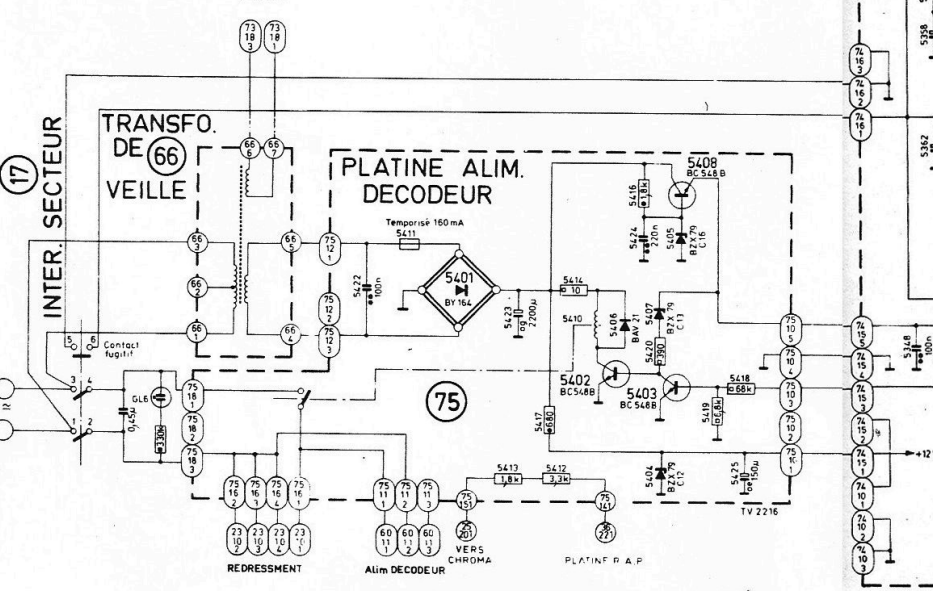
73
18
3

73
18
2

TRANSFO.
DE 66
VEILLE

66
6

66
7

66
5

66
2

66
1

66
3

66
4

17
INTER. SECTEUR

5
6
Contact fugitif

3
4
1
2

GL6
0,45µ
330k

PLATINE ALIM.
DECODEUR

Temporisé 160 mA
5411

75
12
1

5422
100n

75
12
2

75
12
3

5401
BY 164

5423
2200µ

5414
10

5410

5406
BAV 21

5416
1,8k

5424
220n

5405
BZX79
C16

5408
BC 548 B

5407
BZX79
C13

5420
390

5402
BC548B

5403
BC 548B

5418
68k

5419
6,8k

5417
680

5404
BZX79
C12

5425
150µ

75

75
18
1

75
18
2

75
18
3

75
16
2

75
16
3

75
16
4

75
16
1

23
10
2

23
10
3

23
10
4

23
10
1

REDRESSMENT

75
11
1

75
11
2

75
11
3

60
11
1

60
11
2

60
11
3

Alim DECODEUR

5413
1,8k

5412
3,3k

75
151

25
201

VERS
CHROMA

75
141

36
221

PLATINE R.A.P.

TV 2216

75
10
5

75
10
4

75
10
3

75
10
2

75
10
1

74
16
3

74
16
2

74
16
1

74
15
5

74
15
4

74
15
3

74
15
2

74
15
1

74
10

74
10
2

74
10
3

5348
100n

+12

5358

5362